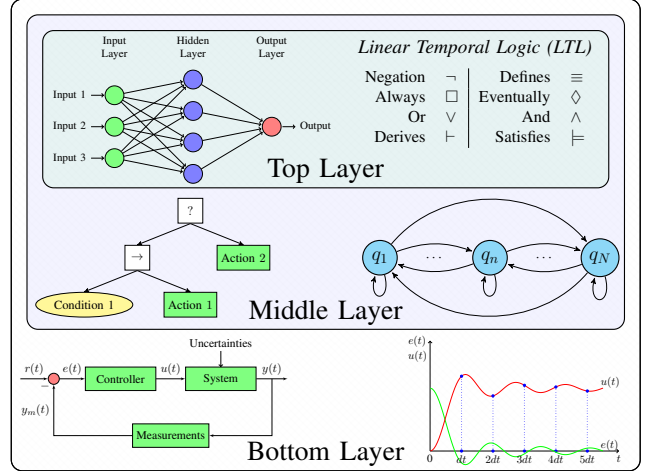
Input Layer
Hidden Layer
Output Layer
Input 1
Input 2
Input 3
Output

Linear Temporal Logic (LTL)

| | | | |
|---|---|---|---|
| Negation | $\neg$ | Defines | $\equiv$ |
| Always | $\Box$ | Eventually | $\Diamond$ |
| Or | $\vee$ | And | $\wedge$ |
| Derives | $\vdash$ | Satisfies | $\models$ |

Top Layer

?
$\rightarrow$
Action 2
Condition 1
Action 1

$q_1$ $\cdots$ $q_n$ $\cdots$ $q_N$

Middle Layer

Uncertainties
$r(t)$ $e(t)$ Controller $u(t)$ System $y(t)$
$y_m(t)$
Measurements

$e(t)$
$u(t)$
$u(t)$
$e(t)$
0 $dt$ $2dt$ $3dt$ $4dt$ $5dt$ $t$

Bottom Layer